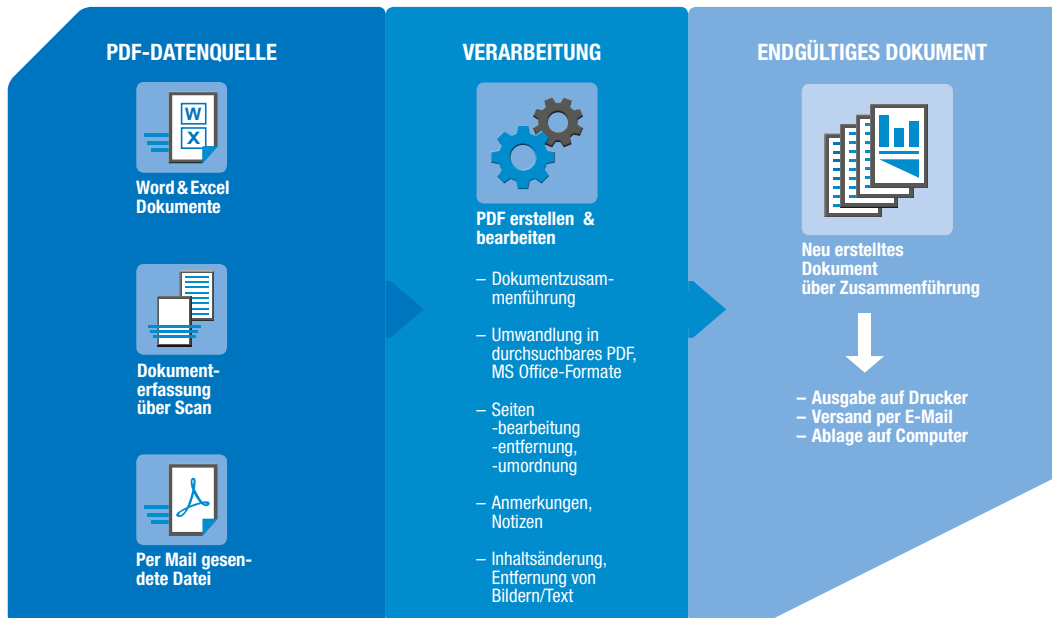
PDF-DATENQUELLE

W
X

Word & Excel Dokumente

Dokumenterfassung über Scan

Per Mail gesendete Datei

VERARBEITUNG

PDF erstellen & bearbeiten

– Dokumentzusammenführung

– Umwandlung in durchsuchbares PDF, MS Office-Formate

– Seiten
-bearbeitung
-entfernung,
-umordnung

– Anmerkungen, Notizen

– Inhaltsänderung, Entfernung von Bildern/Text

ENDGÜLTIGES DOKUMENT

Neu erstelltes Dokument über Zusammenführung

– Ausgabe auf Drucker
– Versand per E-Mail
– Ablage auf Computer